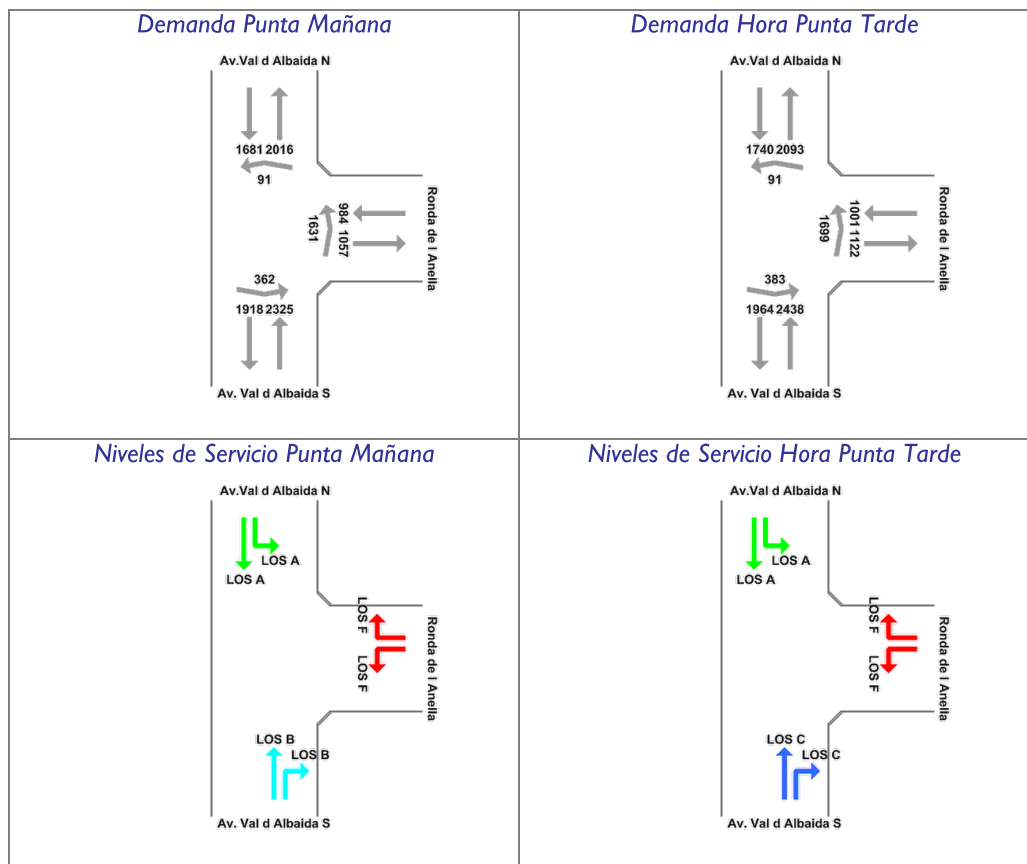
| Demanda Punta Mañana | Demanda Hora Punta Tarde |
|---|---|
| Av.Val d Albaida N 1681 2016 91 984 1057 1631 Ronda de l Anella 362 1918 2325 Av. Val d Albaida S | Av.Val d Albaida N 1740 2093 91 1001 1122 1699 Ronda de l Anella 383 1964 2438 Av. Val d Albaida S |
| Niveles de Servicio Punta Mañana | Niveles de Servicio Hora Punta Tarde |
| Av.Val d Albaida N LOS A LOS A LOS F LOS F Ronda de l Anella LOS B LOS B Av. Val d Albaida S | Av.Val d Albaida N LOS A LOS A LOS F LOS F Ronda de l Anella LOS C LOS C Av. Val d Albaida S |